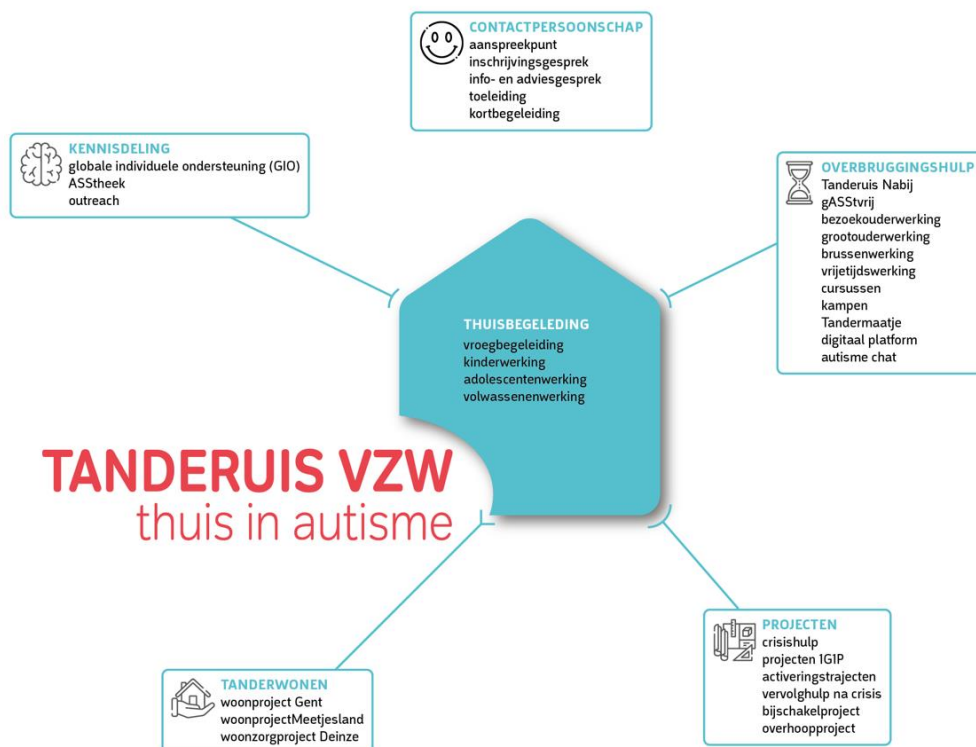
CONTACTPERSOONSCHAP
aanspreekpunt
inschrijvingsgesprek
info- en adviesgesprek
toeleiding
kortbegeleiding

KENNISDELING
globale individuele ondersteuning (GIO)
ASStheek
outreach

OVERBRUGGINGSHULP
Tanderuis Nabij
gASStvrij
bezoekouderwerking
grootouderwerking
brussenwerking
vrijetijdswerking
cursussen
kampen
Tandermaatje
digitaal platform
autisme chat

THUISBEGELEIDING
vroegbegeleiding
kinderwerking
adolescentenwerking
volwassenenwerking

TANDERUIS VZW
thuis in autisme

PROJECTEN
crisishulp
projecten 1G1P
activeringstrajecten
vervolghulp na crisis
bijschakelproject
overhoopproject

TANDERWONEN
woonproject Gent
woonprojectMeetjesland
woonzorgproject Deinze